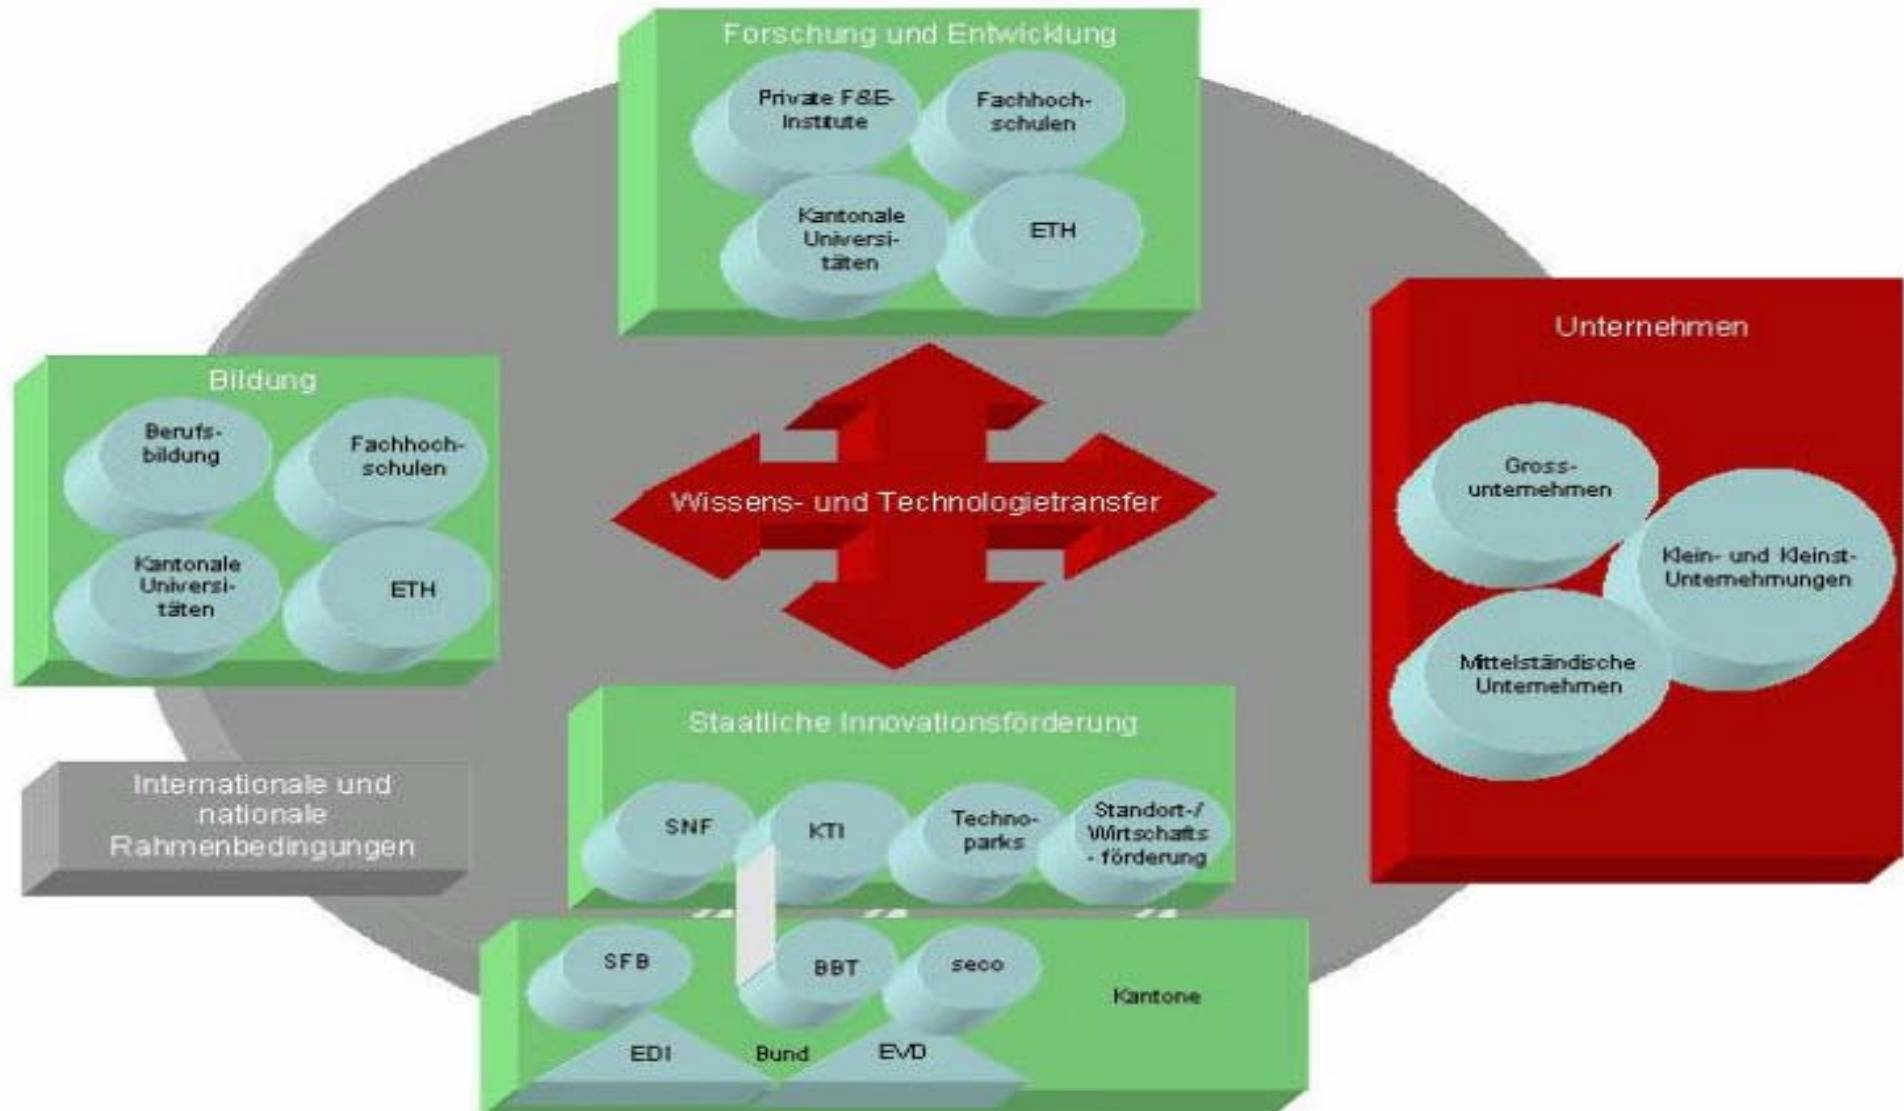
Forschung und Entwicklung

Private F&E-Institute

Fachhochschulen

Kantonale Universitäten

ETH

Unternehmen

Bildung

Berufsbildung

Fachhochschulen

Kantonale Universitäten

ETH

Wissens- und Technologietransfer

Grossunternehmen

Klein- und Kleinst-Unternehmungen

Mittelständische Unternehmen

Staatliche Innovationsförderung

Internationale und nationale Rahmenbedingungen

SNF

KTI

Technoparks

Standort-/ Wirtschafts - förderung

SFB

BBT

seco

Kantone

EDI

Bund

EVD